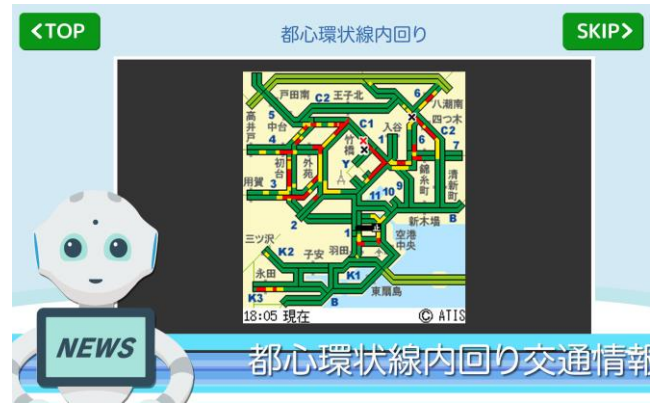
<TOP
都心環状線内回り
SKIP>

戸田南
C2
王子北
6
八潮南
5
中台
入谷
四つ木
高井戸
C1
C2
4
竹橋
7
初台
外苑
6
清新町
Y
錦糸町
用賀
3
11
10
9
2
1
新木場
B
三ツ沢
空港中央
K2
子安
羽田
永田
K1
K3
東扇島
B
18:05 現在
© ATIS

NEWS
都心環状線内回り交通情報